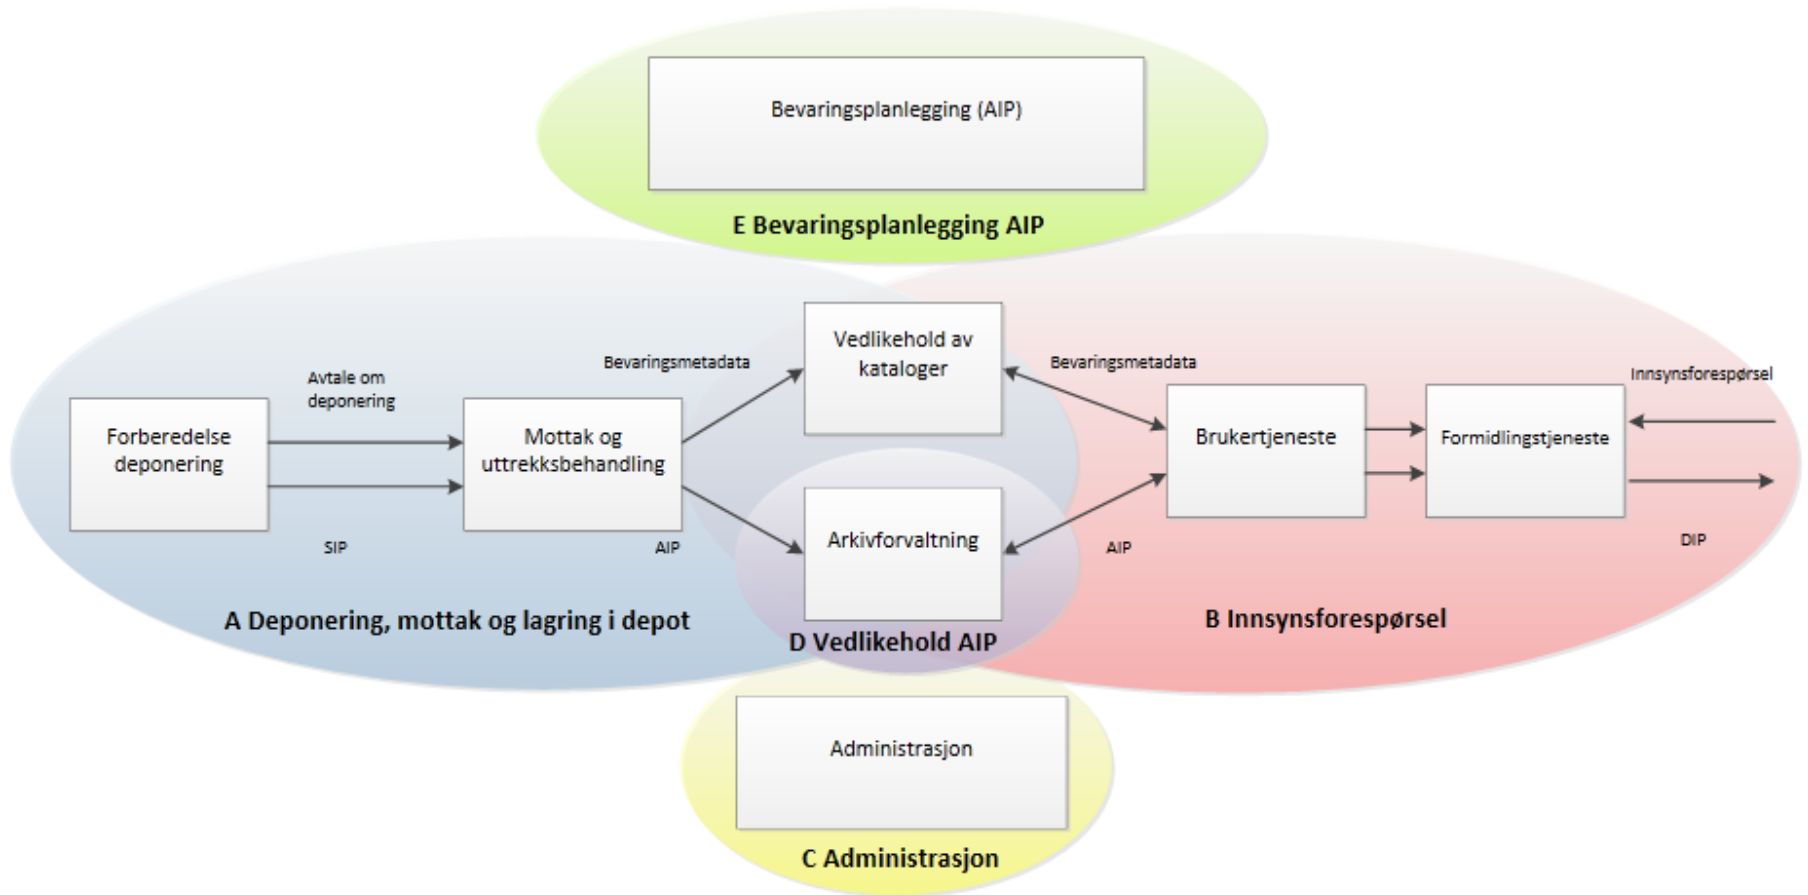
Bevaringsplanlegging (AIP)

E Bevaringsplanlegging AIP

Forberedelse deponering

Avtale om deponering

SIP

Mottak og uttrekksbehandling

AIP

Bevaringsmetadata

Vedlikehold av kataloger

Arkivforvaltning

Bevaringsmetadata

AIP

Brukertjeneste

Formidlingstjeneste

Innsynsforespørsel

DIP

A Deponering, mottak og lagring i depot

D Vedlikehold AIP

B Innsynsforespørsel

Administrasjon

C Administrasjon